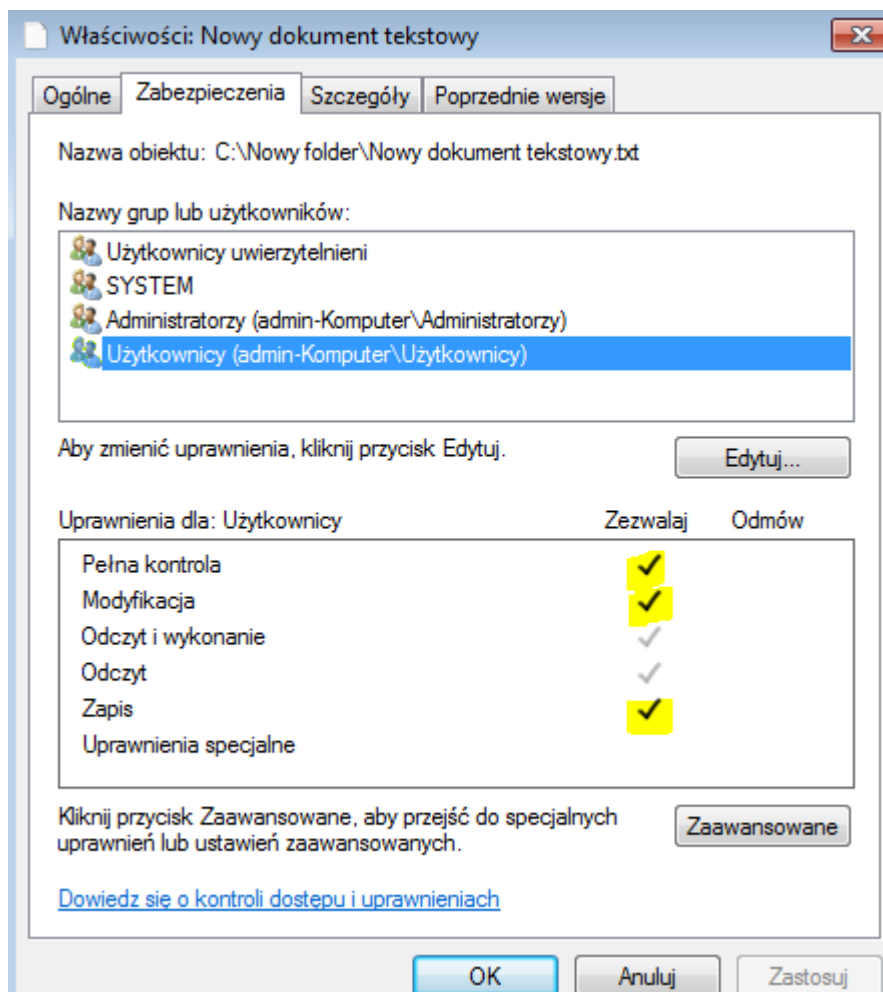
Właściwości: Nowy dokument tekstowy

Ogólne | Zabezpieczenia | Szczegóły | Poprzednie wersje

Nazwa obiektu: C:\Nowy folder\Nowy dokument tekstowy.txt

Nazwy grup lub użytkowników:

Użytkownicy uwierzytelnieni
SYSTEM
Administratorzy (admin-Komputer\Administratorzy)
Użytkownicy (admin-Komputer\Użytkownicy)

Aby zmienić uprawnienia, kliknij przycisk Edytuj.

Edytuj...

| Uprawnienia dla: Użytkownicy | Zezwalaj | Odmów |
|---|---|---|
| Pełna kontrola | ✓ | |
| Modyfikacja | ✓ | |
| Odczyt i wykonanie | ✓ | |
| Odczyt | ✓ | |
| Zapis | ✓ | |
| Uprawnienia specjalne | | |

Kliknij przycisk Zaawansowane, aby przejść do specjalnych uprawnień lub ustawień zaawansowanych.

Zaawansowane

Dowiedz się o kontroli dostępu i uprawnieniach

OK | Anuluj | Zastosuj